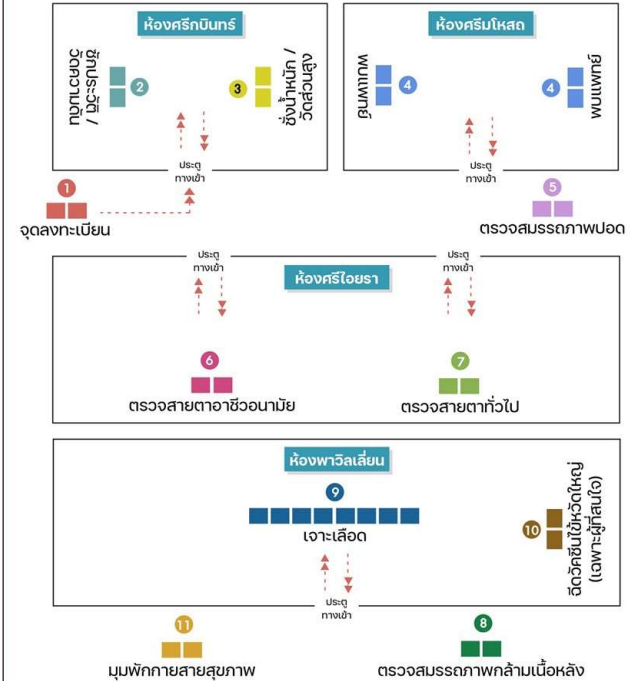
ห้องศรีกบินทร์

2
วัดความดัน / วัดชีพจร

3
ชั่งน้ำหนัก / วัดส่วนสูง

ประตู
ทางเข้า

1
จุดลงทะเบียน

ห้องศรีมโหสถ

4
พบพยาบาล

4
พบแพทย์

ประตู
ทางเข้า

5
ตรวจสมรรถภาพปอด

ประตู
ทางเข้า

ประตู
ทางเข้า

ห้องศรีไอยรา

6
ตรวจสายตาอาชีวอนามัย

7
ตรวจสายตาทั่วไป

ห้องพาวิลเลี่ยน

9
เจาะเลือด

10
ฉีดวัคซีนไข้หวัดใหญ่ (เฉพาะผู้สนใจ)

ประตู
ทางเข้า

11
มุมพักกายสายสุขภาพ

8
ตรวจสมรรถภาพกล้ามเนื้อหลัง